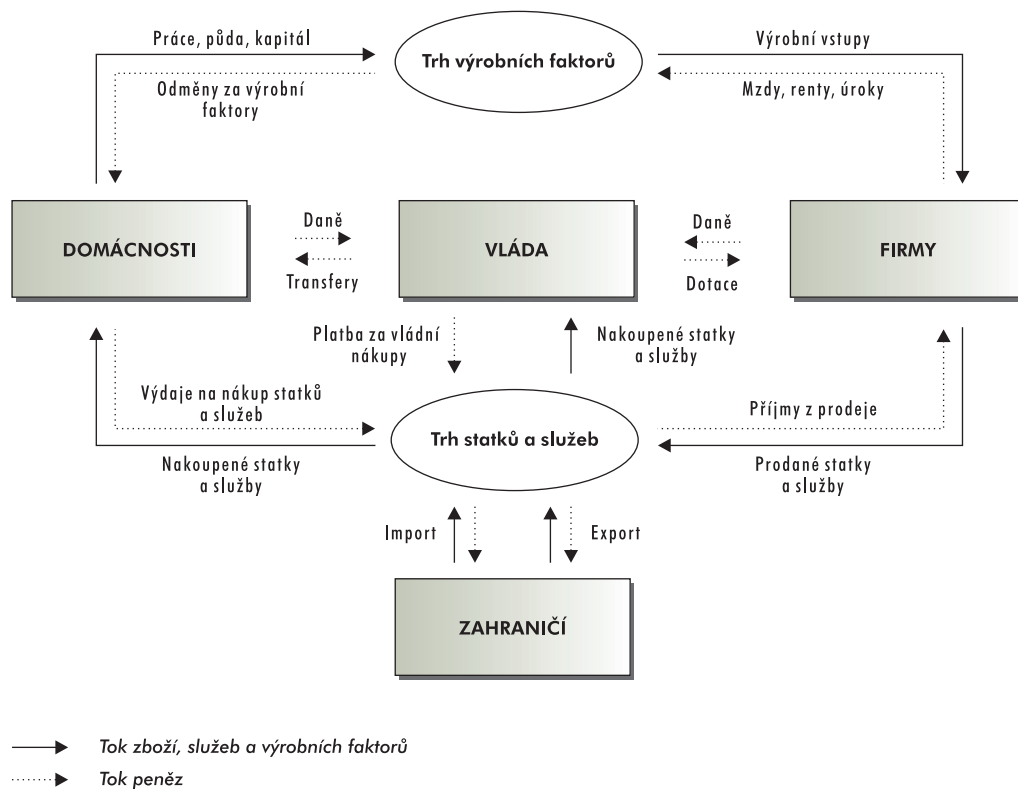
Práce, půda, kapitál

Trh výrobních faktorů

Výrobní vstupy

Odměny za výrobní faktory

Mzdy, renty, úroky

DOMÁCNOSTI

Daně

Transfery

VLÁDA

Daně

Dotace

FIRMY

Platba za vládní nákupy

Nakoupené statky a služby

Výdaje na nákup statků a služeb

Trh statků a služeb

Příjmy z prodeje

Nakoupené statky a služby

Prodané statky a služby

Import

Export

ZAHRANIČÍ

Tok zboží, služeb a výrobních faktorů

Tok peněz